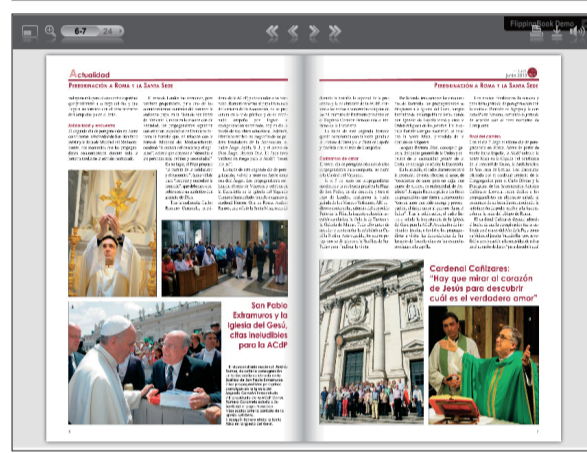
6-7 24

FlippingBook Demo

Actualidad

Peregrinación a Roma y la Santa Sede

Peregrinación a Roma y la Santa Sede

junio 2013

San Pablo Extramuros y la Iglesia del Gesù, citas ineludibles para la ACdP

Cardenal Cañizares: "Hay que mirar al corazón de Jesús para descubrir cuál es el verdadero amor"

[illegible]

6

7